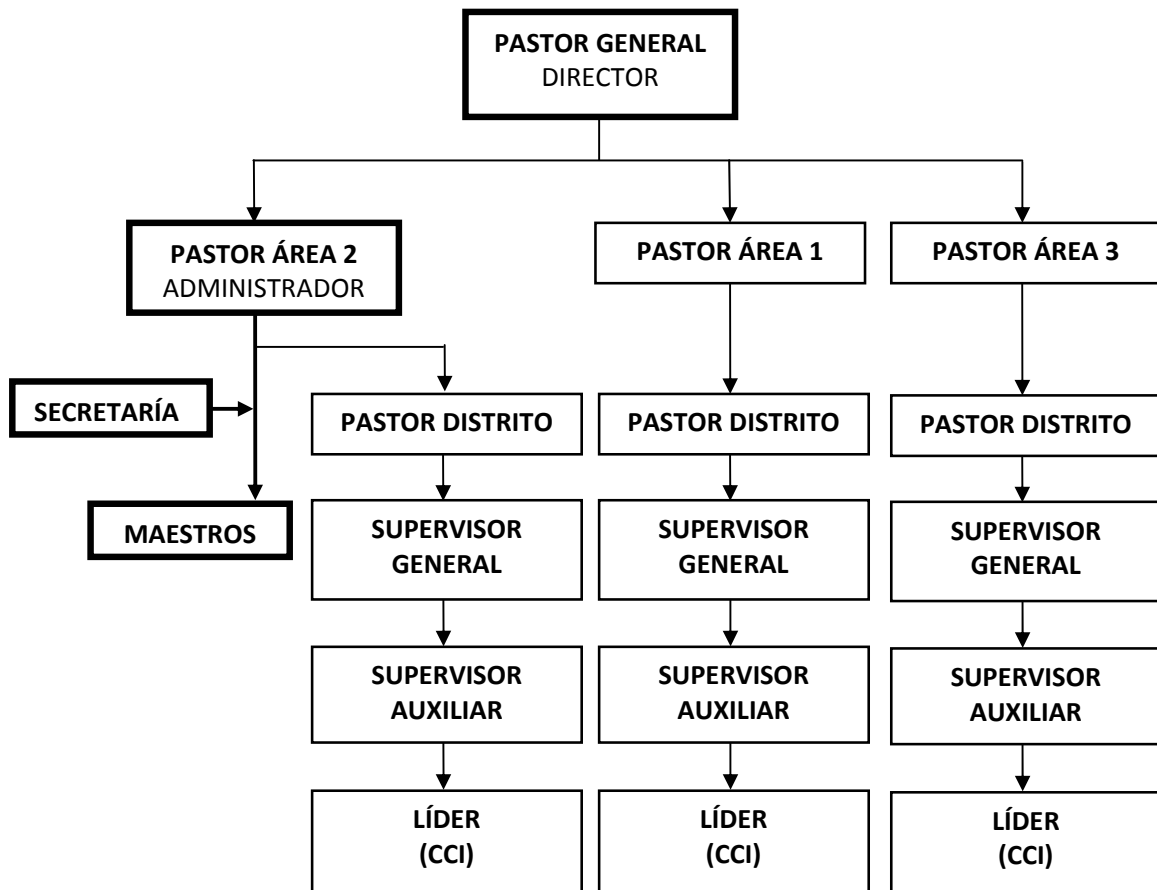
PASTOR GENERAL
DIRECTOR

PASTOR ÁREA 2
ADMINISTRADOR

PASTOR ÁREA 1

PASTOR ÁREA 3

SECRETARÍA

MAESTROS

PASTOR DISTRITO

SUPERVISOR GENERAL

SUPERVISOR AUXILIAR

LÍDER (CCI)

PASTOR DISTRITO

SUPERVISOR GENERAL

SUPERVISOR AUXILIAR

LÍDER (CCI)

PASTOR DISTRITO

SUPERVISOR GENERAL

SUPERVISOR AUXILIAR

LÍDER (CCI)